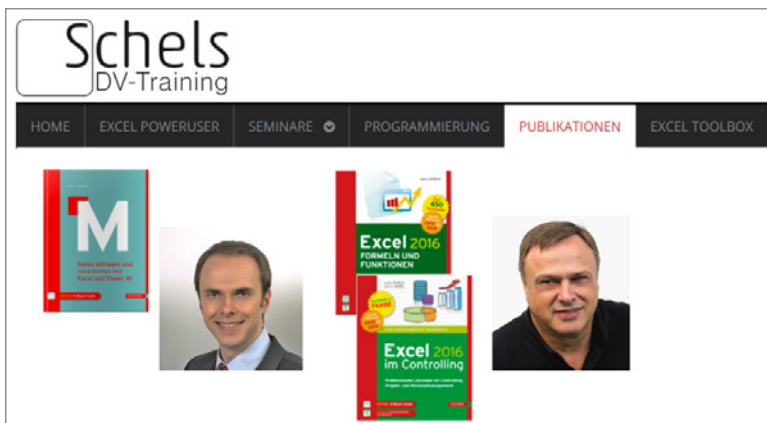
Schels
DV-Training

HOME | EXCEL POWERUSER | SEMINARE | PROGRAMMIERUNG | PUBLIKATIONEN | EXCEL TOOLBOX

M
Daten abfragen und verarbeiten mit Excel und Power BI

Excel 2016
FORMELN UND FUNKTIONEN

Excel 2016
im Controlling